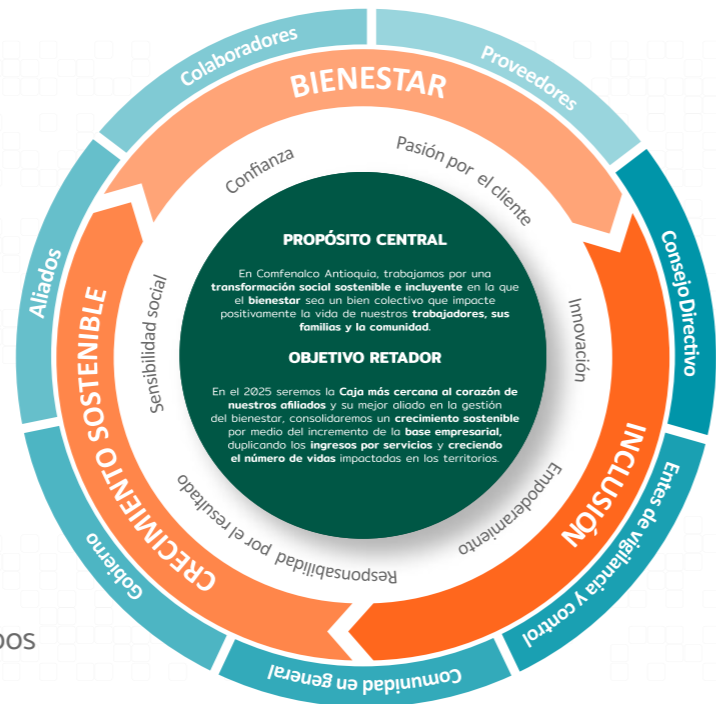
Colaboradores

Proveedores

Consejo Directivo

Entes de vigilancia y control

Comunidad en general

Gobierno

Aliados

BIENESTAR

INCLUSIÓN

CRECIMIENTO SOSTENIBLE

Confianza

Pasión por el cliente

Innovación

Empoderamiento

Responsabilidad por el resultado

Sensibilidad social

PROPÓSITO CENTRAL

En Comfenalco Antioquia, trabajamos por una transformación social sostenible e incluyente en la que el bienestar sea un bien colectivo que impacte positivamente la vida de nuestros trabajadores, sus familias y la comunidad.

OBJETIVO RETADOR

En el 2025 seremos la Caja más cercana al corazón de nuestros afiliados y su mejor aliado en la gestión del bienestar, consolidaremos un crecimiento sostenible por medio del incremento de la base empresarial, duplicando los ingresos por servicios y creciendo el número de vidas impactadas en los territorios.

os